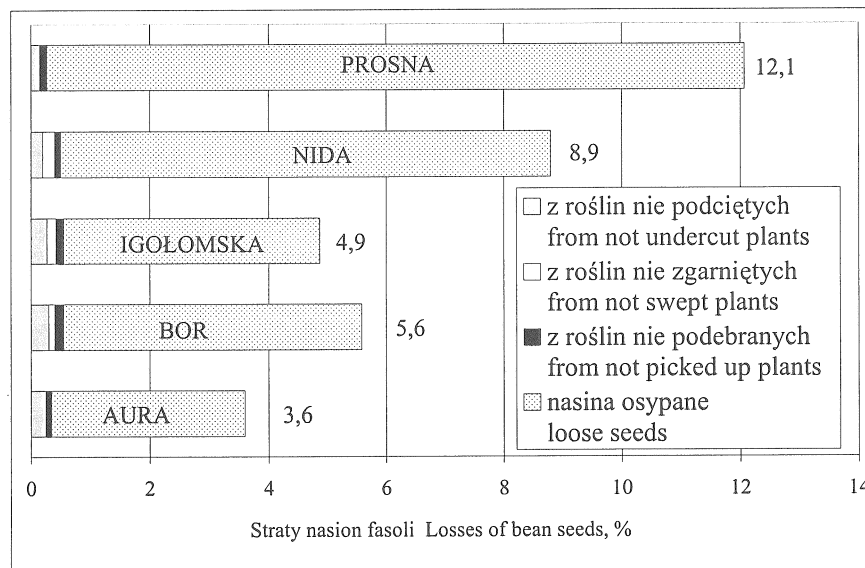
PROSNA 12,1

NIDA 8,9

IGOŁOMSKA 4,9

BOR 5,6

AURA 3,6

z roślin nie podciętych from not undercut plants
z roślin nie zgarniętych from not swept plants
z roślin nie podebranych from not picked up plants
nasina osypane loose seeds

0 2 4 6 8 10 12 14

Straty nasion fasoli Losses of bean seeds, %